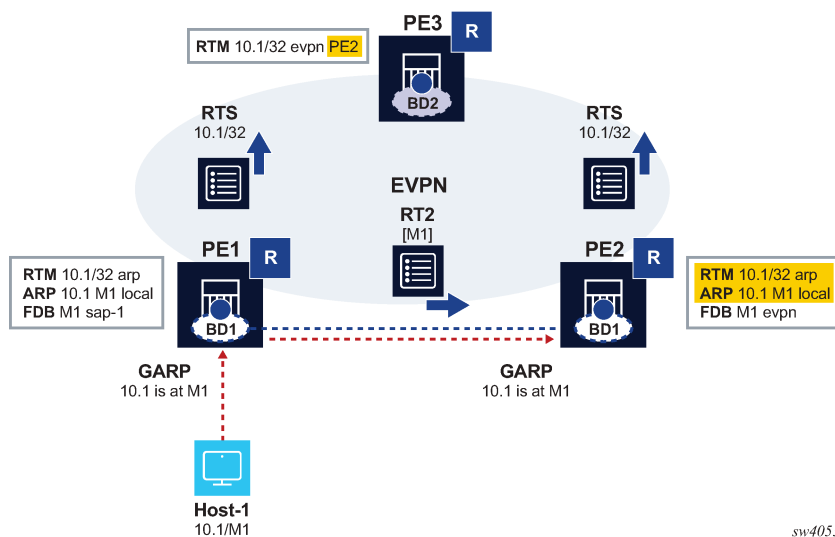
RTM 10.1/32 evpn PE2

PE3
R
BD2

RTS
10.1/32

RTS
10.1/32

EVPN

RT2
[M1]

PE1
R

PE2
R

RTM 10.1/32 arp
ARP 10.1 M1 local
FDB M1 sap-1

BD1

BD1

RTM 10.1/32 arp
ARP 10.1 M1 local
FDB M1 evpn

GARP
10.1 is at M1

GARP
10.1 is at M1

Host-1
10.1/M1

sw405.